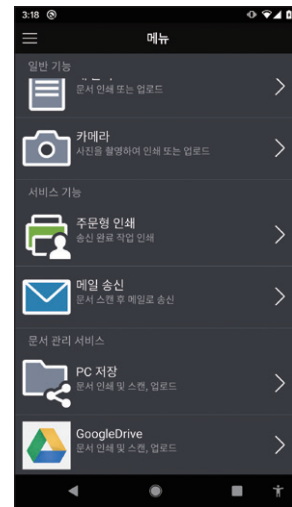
3:18

메뉴

일반 기능

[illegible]
문서 인쇄 또는 업로드

카메라
사진을 촬영하여 인쇄 또는 업로드

서비스 기능

주문형 인쇄
송신 완료 작업 인쇄

메일 송신
문서 스캔 후 메일로 송신

문서 관리 서비스

PC 저장
문서 인쇄 및 스캔, 업로드

GoogleDrive
문서 인쇄 및 스캔, 업로드